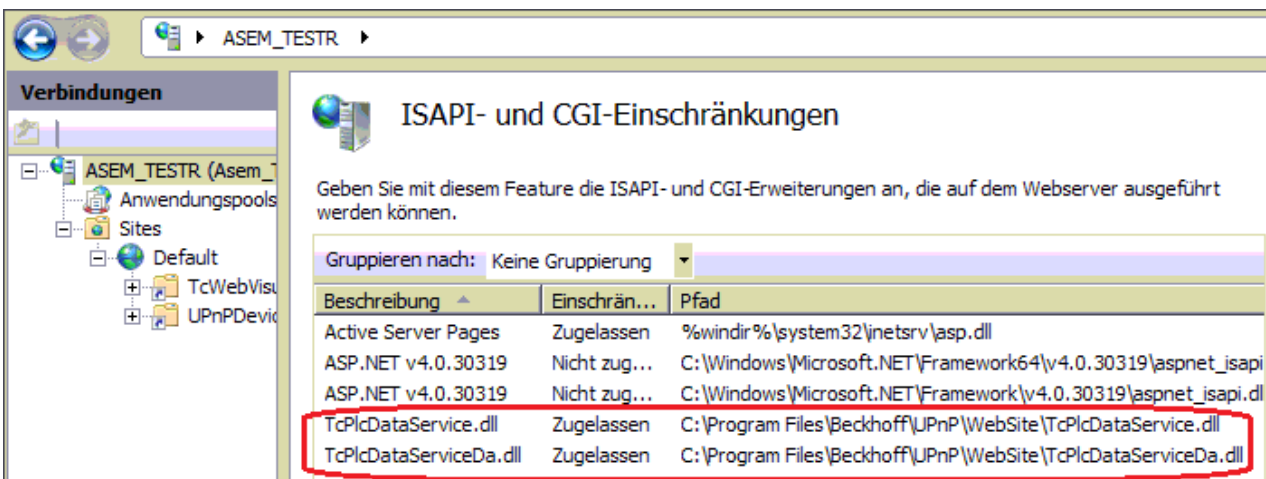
ASEM_TESTR

Verbindungen

ASEM_TESTR (Asem_
Anwendungspools
Sites
Default
TcWebVisu
UPnPDevic

ISAPI- und CGI-Einschränkungen

Geben Sie mit diesem Feature die ISAPI- und CGI-Erweiterungen an, die auf dem Webserver ausgeführt werden können.

Gruppieren nach: Keine Gruppierung

| Beschreibung | Einschrän... | Pfad |
|---|---|---|
| Active Server Pages | Zugelassen | %windir%\system32\inetsrv\asp.dll |
| ASP.NET v4.0.30319 | Nicht zug... | C:\Windows\Microsoft.NET\Framework64\v4.0.30319\aspnet_isapi |
| ASP.NET v4.0.30319 | Nicht zug... | C:\Windows\Microsoft.NET\Framework\v4.0.30319\aspnet_isapi. |
| TcPlcDataService.dll | Zugelassen | C:\Program Files\Beckhoff\UPnP\WebSite\TcPlcDataService.dll |
| TcPlcDataServiceDa.dll | Zugelassen | C:\Program Files\Beckhoff\UPnP\WebSite\TcPlcDataServiceDa.dll |